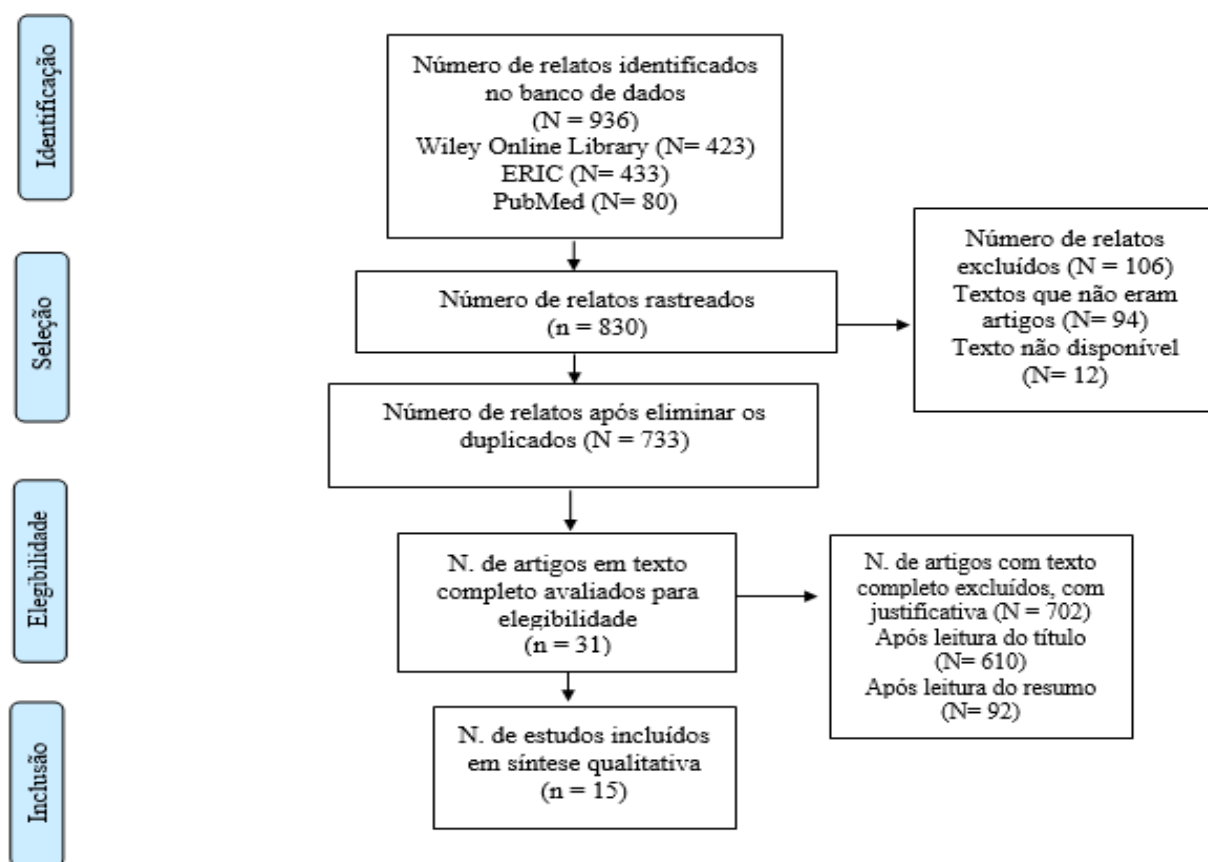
Identificação

Número de relatos identificados no banco de dados (N = 936) Wiley Online Library (N= 423) ERIC (N= 433) PubMed (N= 80)

Seleção

Número de relatos rastreados (n = 830)

Número de relatos excluídos (N = 106) Textos que não eram artigos (N= 94) Texto não disponível (N= 12)

Número de relatos após eliminar os duplicados (N = 733)

Elegibilidade

N. de artigos em texto completo avaliados para elegibilidade (n = 31)

N. de artigos com texto completo excluídos, com justificativa (N = 702) Após leitura do título (N= 610) Após leitura do resumo (N= 92)

Inclusão

N. de estudos incluídos em síntese qualitativa (n = 15)